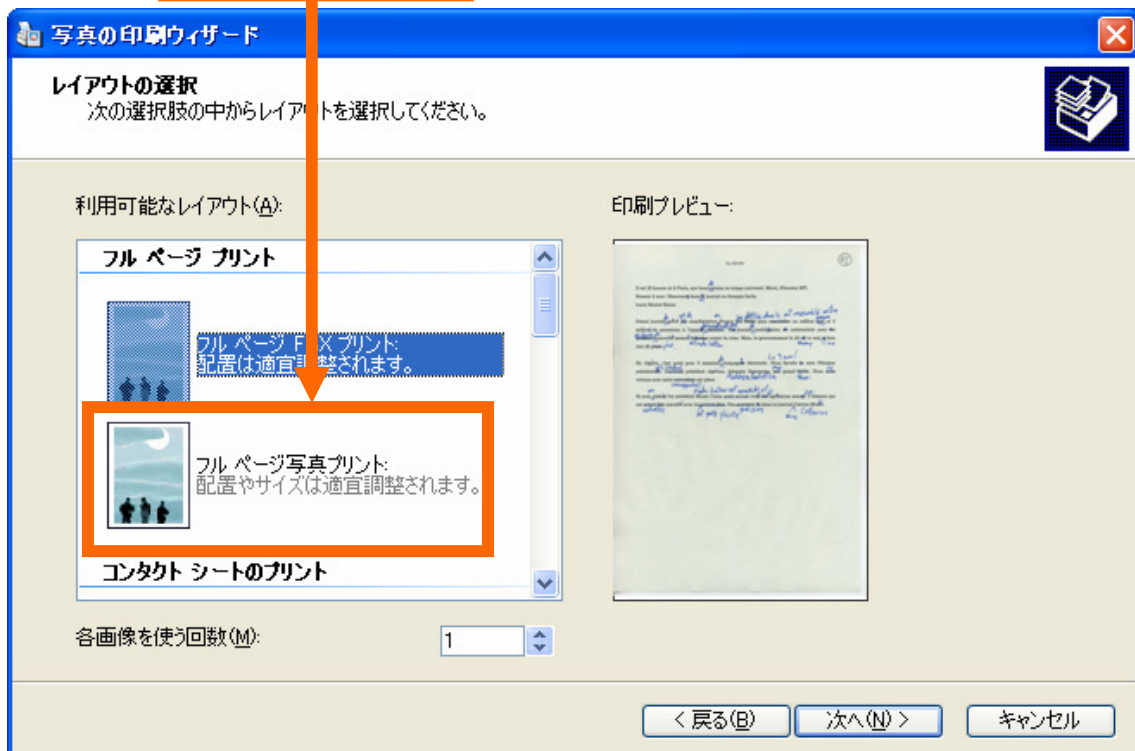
写真の印刷ウィザード

レイアウトの選択
次の選択肢の中からレイアウトを選択してください。

利用可能なレイアウト(A):

フル ページ プリント

フル ページ F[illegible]X プリント:
配置は適宜調整されます。

フル ページ写真プリント:
配置やサイズは適宜調整されます。

コンタクト シートのプリント

印刷プレビュー:

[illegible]

各画像を使う回数(M):
1

< 戻る(B)
次へ(N) >
キャンセル